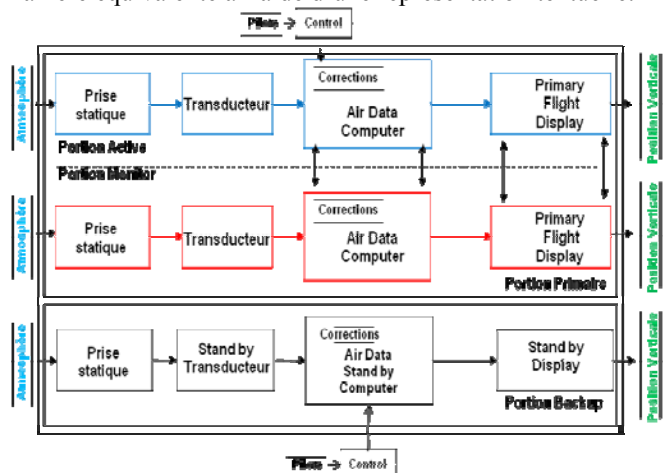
Pilote → Control

Atmosphère

Prise statique

Transducteur

Corrections

Air Data Computer

Primary Flight Display

Position Verticale

Portion Active

Portion Monitor

Atmosphère

Prise statique

Transducteur

Corrections

Air Data Computer

Primary Flight Display

Position Verticale

Portion Primaire

Atmosphère

Prise statique

Stand by Transducteur

Corrections

Air Data Stand by Computer

Stand by Display

Position Verticale

Portion Backup

Pilote → Control